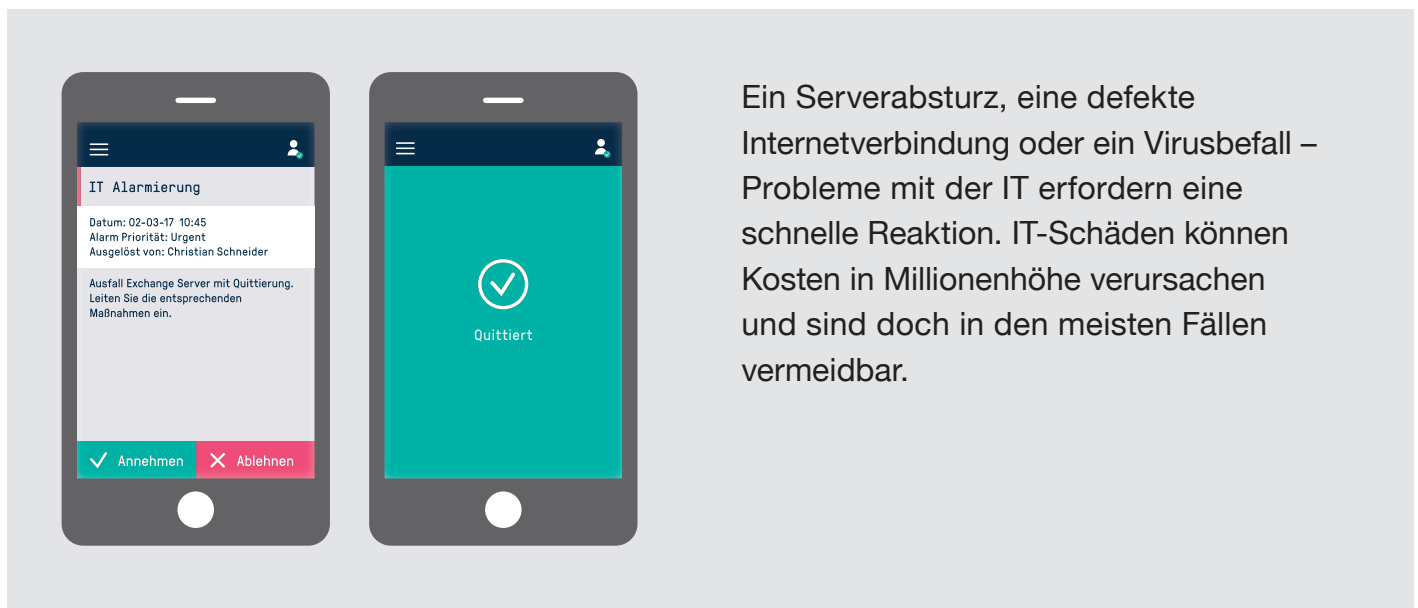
IT Alarmierung

Datum: 02-03-17 10:45
Alarm Priorität: Urgent
Ausgelöst von: Christian Schneider

Ausfall Exchange Server mit Quittierung. Leiten Sie die entsprechenden Maßnahmen ein.

Annehmen
Ablehnen

Quittiert

Ein Serverabsturz, eine defekte Internetverbindung oder ein Virusbefall – Probleme mit der IT erfordern eine schnelle Reaktion. IT-Schäden können Kosten in Millionenhöhe verursachen und sind doch in den meisten Fällen vermeidbar.